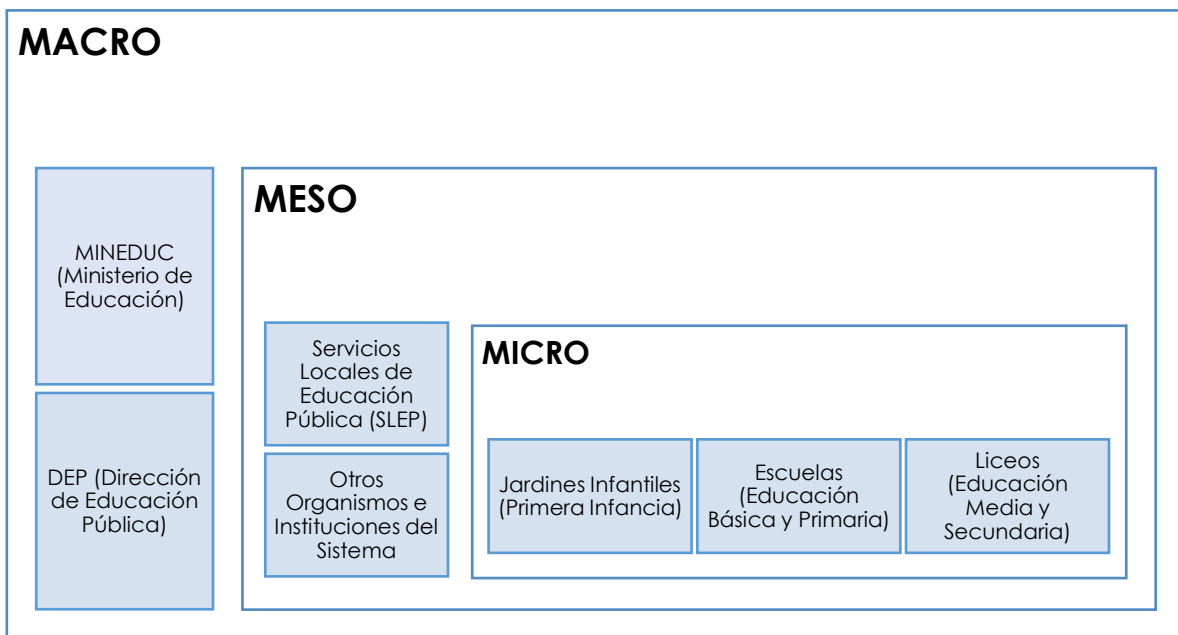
MACRO

MINEDUC (Ministerio de Educación)

DEP (Dirección de Educación Pública)

MESO

Servicios Locales de Educación Pública (SLEP)

Otros Organismos e Instituciones del Sistema

MICRO

Jardines Infantiles (Primera Infancia)

Escuelas (Educación Básica y Primaria)

Liceos (Educación Media y Secundaria)